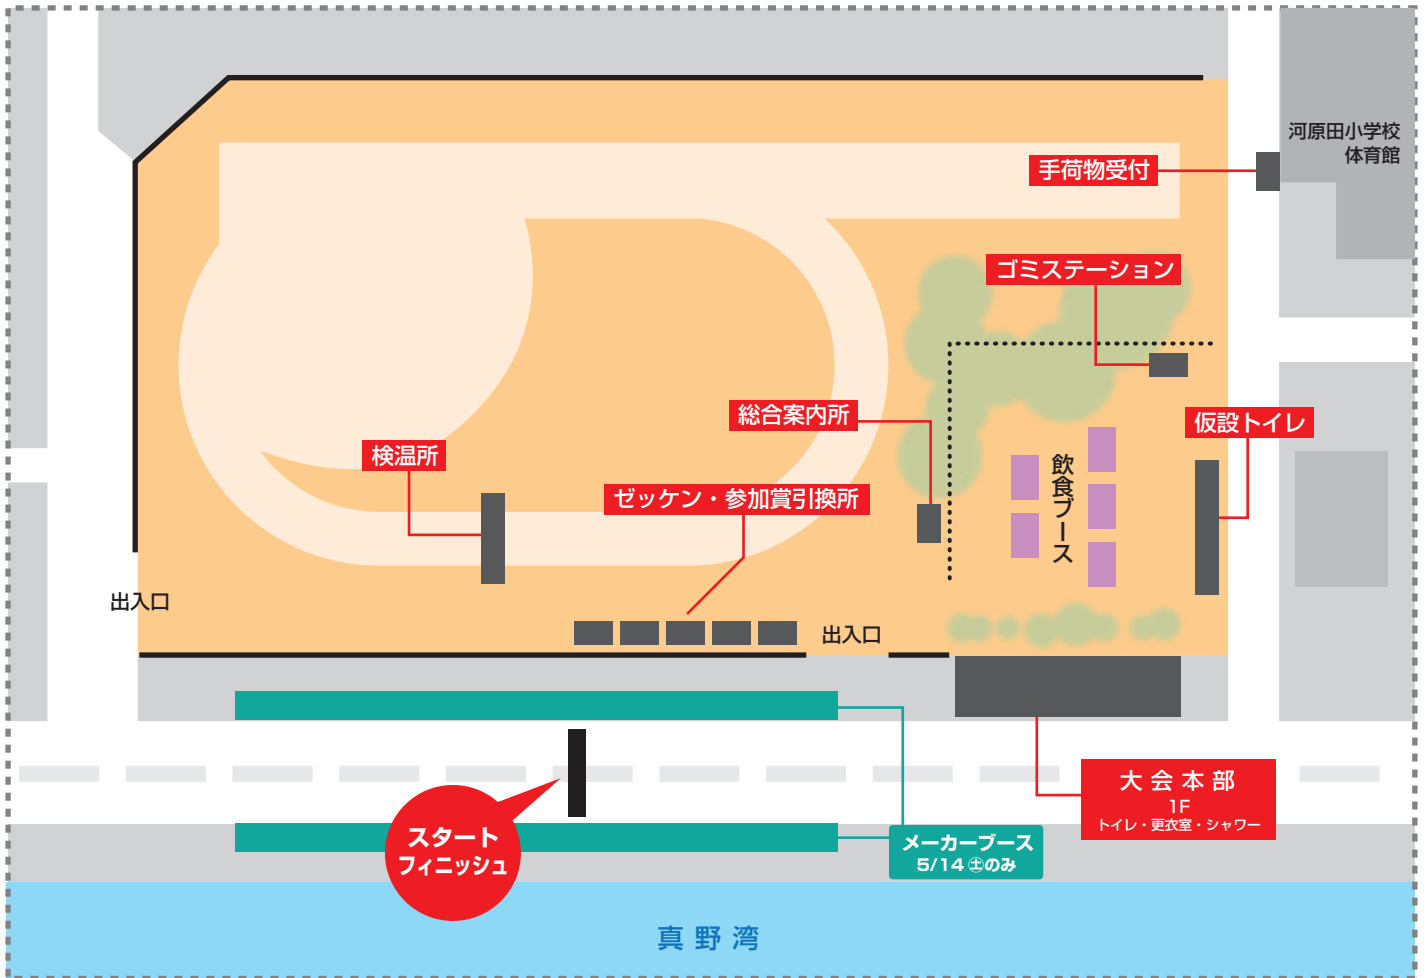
河原田小学校
体育館

手荷物受付

ゴミステーション

総合案内所

仮設トイレ

検温所

ゼッケン・参加賞引換所

飲食ブース

出入口

出入口

大会本部
1F
トイレ・更衣室・シャワー

スタート
フィニッシュ

メーカーブース
5/14㊏のみ

真野湾